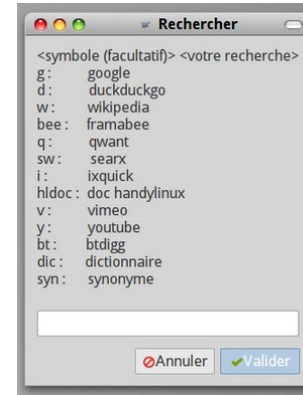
Rechercher

<symbole (facultatif)> <votre recherche>
g: google
d: duckduckgo
w: wikipedia
bee: framabee
q: qwant
sw: searx
i: ixquick
hldoc: doc handylinux
v: vimeo
y: youtube
bt: btdigg
dic: dictionnaire
syn: synonyme

Annuler Valider